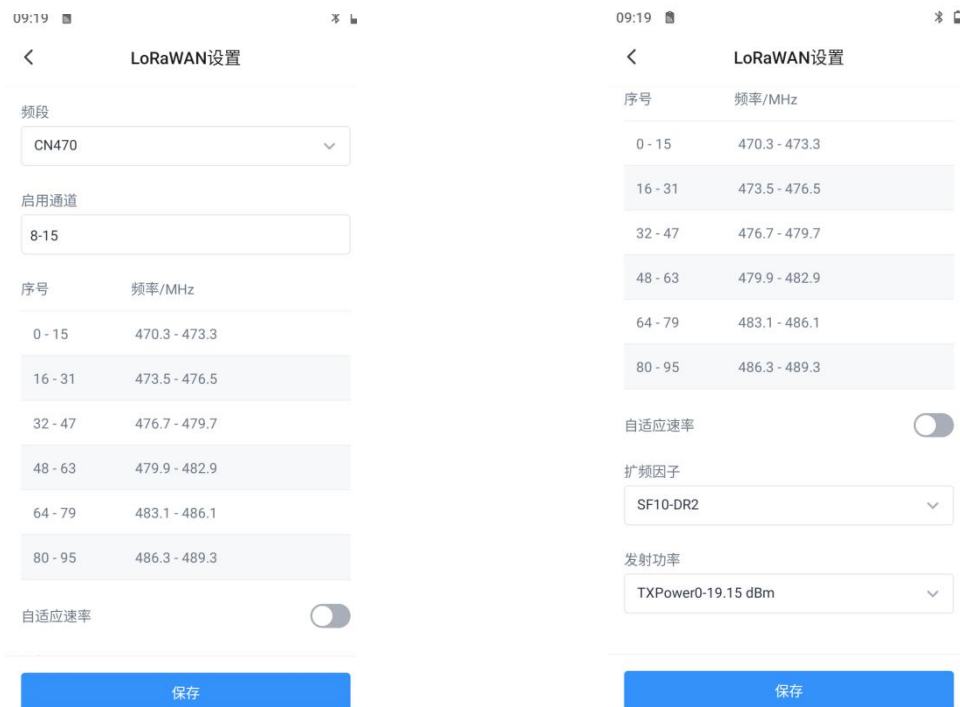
09:19

<

LoRaWAN设置

频段

CN470

启用通道

8-15

| 序号 | 频率/MHz |
|---|---|
| 0 - 15 | 470.3 - 473.3 |
| 16 - 31 | 473.5 - 476.5 |
| 32 - 47 | 476.7 - 479.7 |
| 48 - 63 | 479.9 - 482.9 |
| 64 - 79 | 483.1 - 486.1 |
| 80 - 95 | 486.3 - 489.3 |

自适应速率

保存

09:19

<

LoRaWAN设置

| 序号 | 频率/MHz |
|---|---|
| 0 - 15 | 470.3 - 473.3 |
| 16 - 31 | 473.5 - 476.5 |
| 32 - 47 | 476.7 - 479.7 |
| 48 - 63 | 479.9 - 482.9 |
| 64 - 79 | 483.1 - 486.1 |
| 80 - 95 | 486.3 - 489.3 |

自适应速率

扩频因子

SF10-DR2

发射功率

TXPower0-19.15 dBm

保存